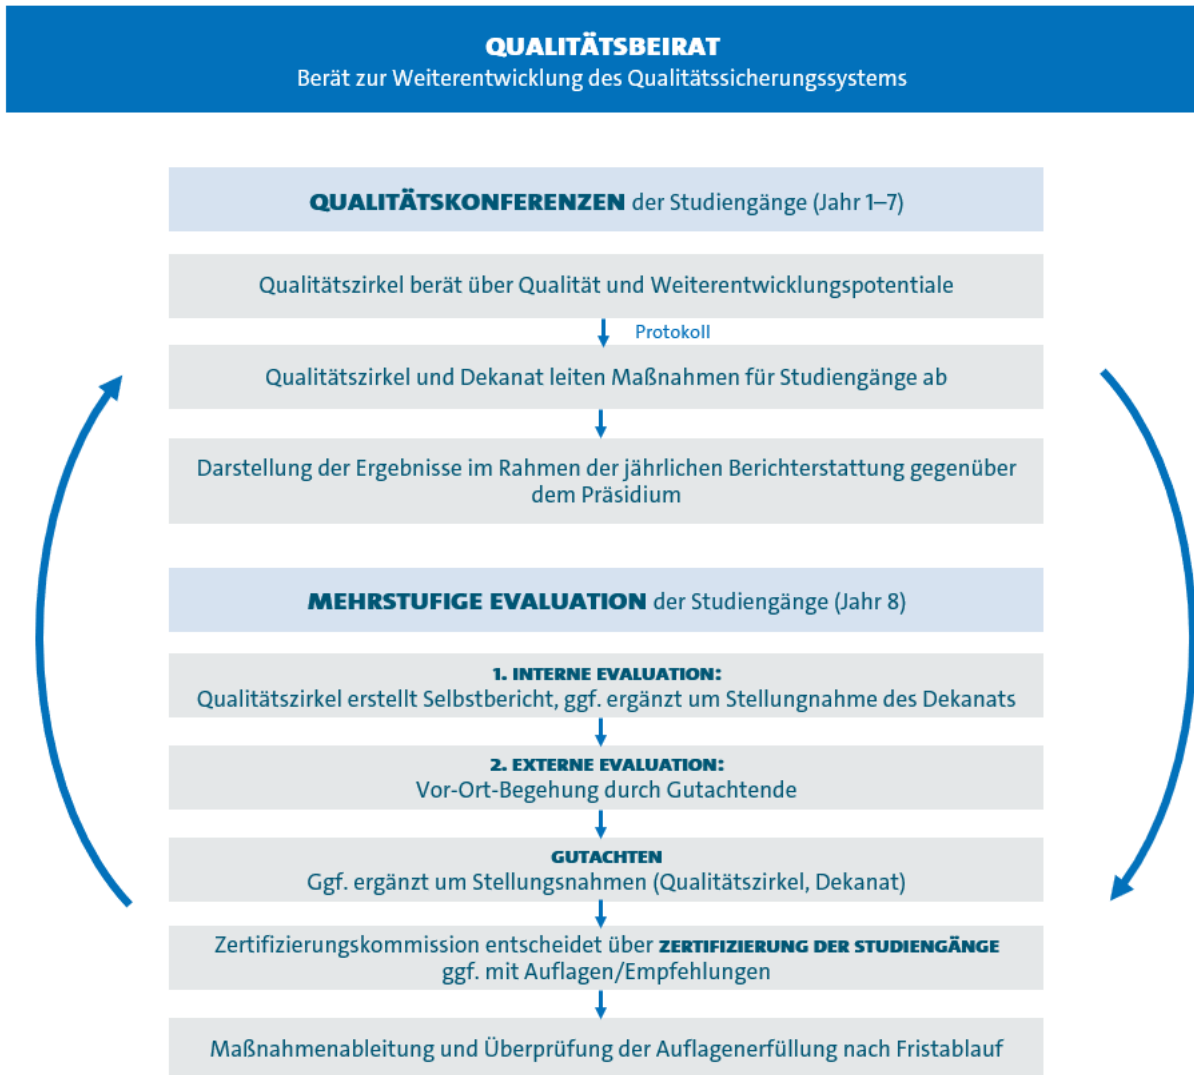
QUALITÄTSBEIRAT
Berät zur Weiterentwicklung des Qualitätssicherungssystems

QUALITÄTSKONFERENZEN der Studiengänge (Jahr 1–7)

Qualitätszirkel berät über Qualität und Weiterentwicklungspotentiale

Protokoll

Qualitätszirkel und Dekanat leiten Maßnahmen für Studiengänge ab

Darstellung der Ergebnisse im Rahmen der jährlichen Berichterstattung gegenüber dem Präsidium

MEHRSTUFIGE EVALUATION der Studiengänge (Jahr 8)

1. INTERNE EVALUATION:
Qualitätszirkel erstellt Selbstbericht, ggf. ergänzt um Stellungnahme des Dekanats

2. EXTERNE EVALUATION:
Vor-Ort-Begehung durch Gutachtende

GUTACHTEN
Ggf. ergänzt um Stellungsnahmen (Qualitätszirkel, Dekanat)

Zertifizierungskommission entscheidet über ZERTIFIZIERUNG DER STUDIENGÄNGE ggf. mit Auflagen/Empfehlungen

Maßnahmenableitung und Überprüfung der Auflagenerfüllung nach Fristablauf